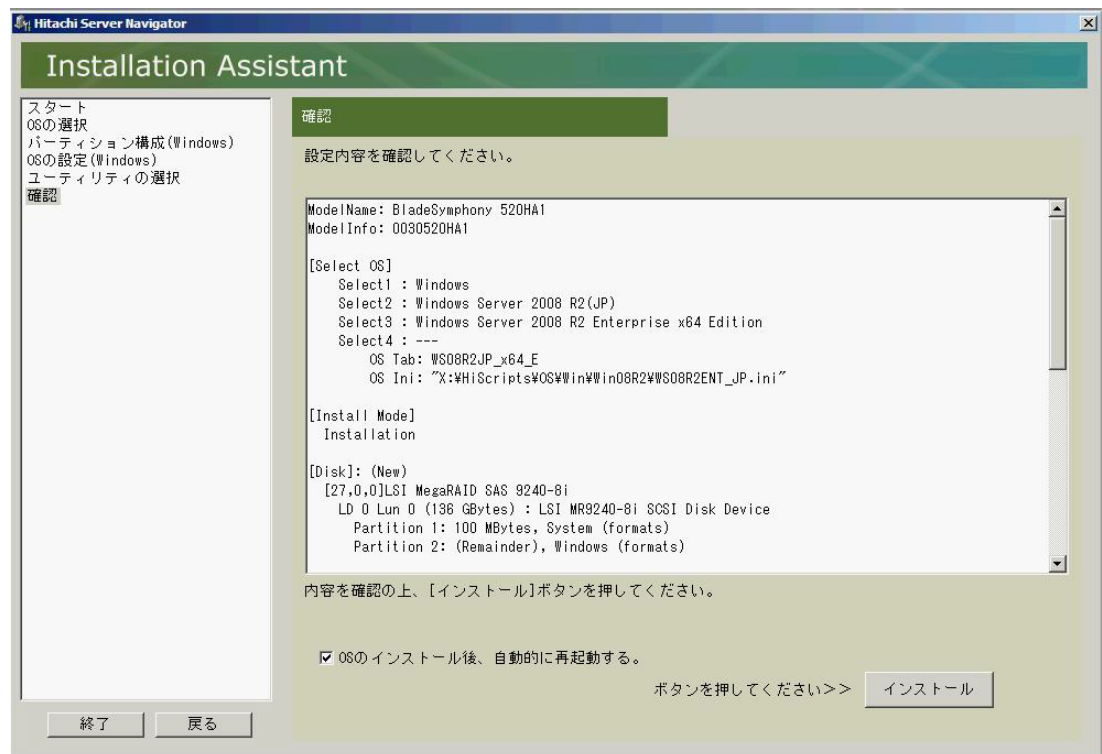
Hitachi Server Navigator

Installation Assistant

スタート
OSの選択
パーティション構成(Windows)
OSの設定(Windows)
ユーティリティの選択
確認

確認

設定内容を確認してください。

ModelName: BladeSymphony 520HA1
ModelInfo: 0030520HA1

[Select OS]
Select1 : Windows
Select2 : Windows Server 2008 R2(JP)
Select3 : Windows Server 2008 R2 Enterprise x64 Edition
Select4 : ---
OS Tab: WS08R2JP_x64_E
OS Ini: "X:¥HiScripts¥OS¥Win¥Win08R2¥WS08R2ENT_JP.ini"

[Install Mode]
Installation

[Disk]: (New)
[27,0,0]LSI MegaRAID SAS 9240-8i
LD 0 Lun 0 (136 GBytes) : LSI MR9240-8i SCSI Disk Device
Partition 1: 100 MBytes, System (formats)
Partition 2: (Remainder), Windows (formats)

内容を確認の上、[インストール]ボタンを押してください。

☑ OSのインストール後、自動的に再起動する。

ボタンを押してください>>

インストール

終了

戻る